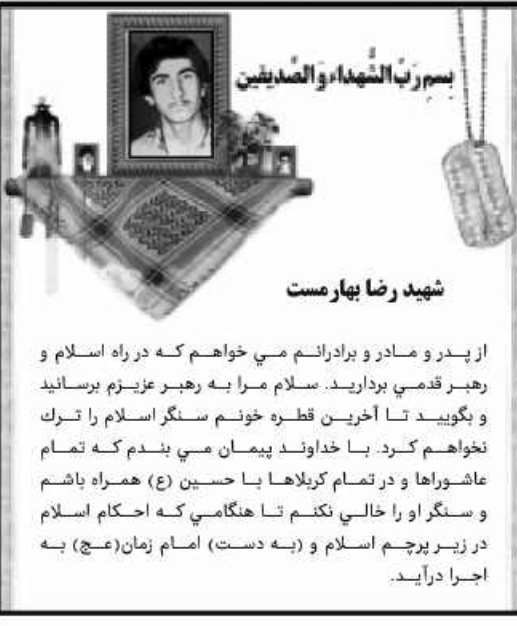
بسم رب الشهداء و الصدیقین

شهید رضا بهارمست

از پدر و مادر و برادرانم مي خواهم كه در راه اسلام و رهبر قدمي برداريد. سلام مرا به رهبر عزيزم برسانيد و بگوييد تا آخرين قطره خونم سنگر اسلام را ترك نخواهم كرد. با خداوند پيمان مي بندم كه تمام عاشوراها و در تمام كربلاها با حسين (ع) همراه باشم و سنگر او را خالي نكنم تا هنگامي كه احكام اسلام در زير پرچم اسلام و (به دست) امام زمان(عج) به اجرا درآيد.